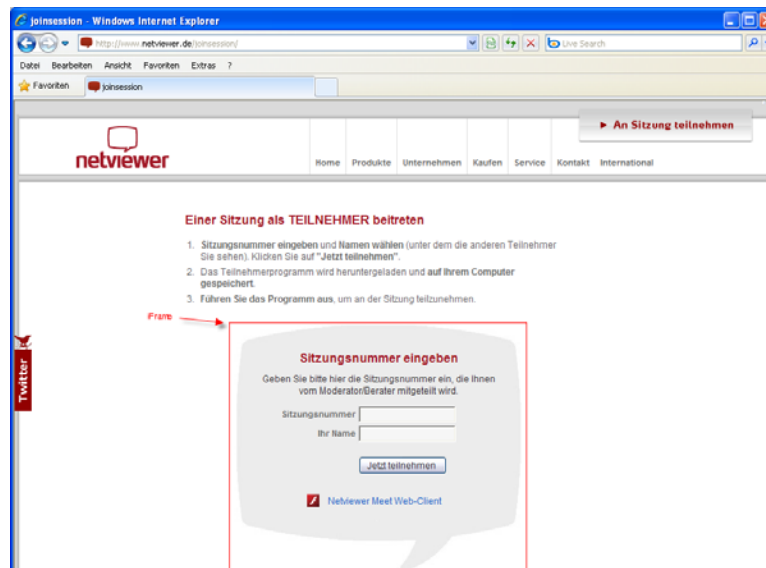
joinsession - Windows Internet Explorer

http://www.netviewer.de/joinsession/

Live Search

Datei Bearbeiten Ansicht Favoriten Extras ?

Favoriten joinsession

► An Sitzung teilnehmen

netviewer

Home Produkte Unternehmen Kaufen Service Kontakt International

Einer Sitzung als TEILNEHMER beitreten

1. Sitzungsnummer eingeben und Namen wählen (unter dem die anderen Teilnehmer Sie sehen). Klicken Sie auf "Jetzt teilnehmen".
2. Das Teilnehmerprogramm wird heruntergeladen und auf Ihrem Computer gespeichert.
3. Führen Sie das Programm aus, um an der Sitzung teilzunehmen.

Frame

Twitter

Sitzungsnummer eingeben

Geben Sie bitte hier die Sitzungsnummer ein, die Ihnen vom Moderator/Berater mitgeteilt wird.

Sitzungsnummer

Ihr Name

Jetzt teilnehmen

Netviewer Meet Web-Client